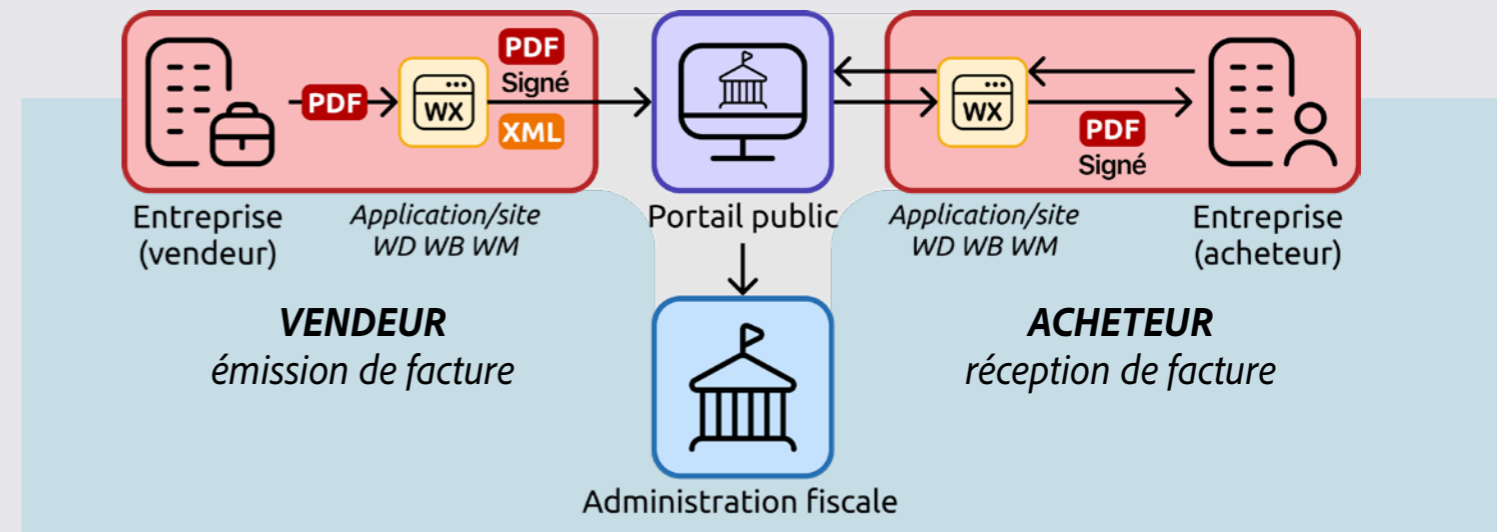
PDF
WX
PDF
Signé
XML

Entreprise (vendeur)

Application/site WD WB WM

Portail public

WX
PDF
Signé

Application/site WD WB WM

Entreprise (acheteur)

VENDEUR
émission de facture

ACHETEUR
réception de facture

Administration fiscale